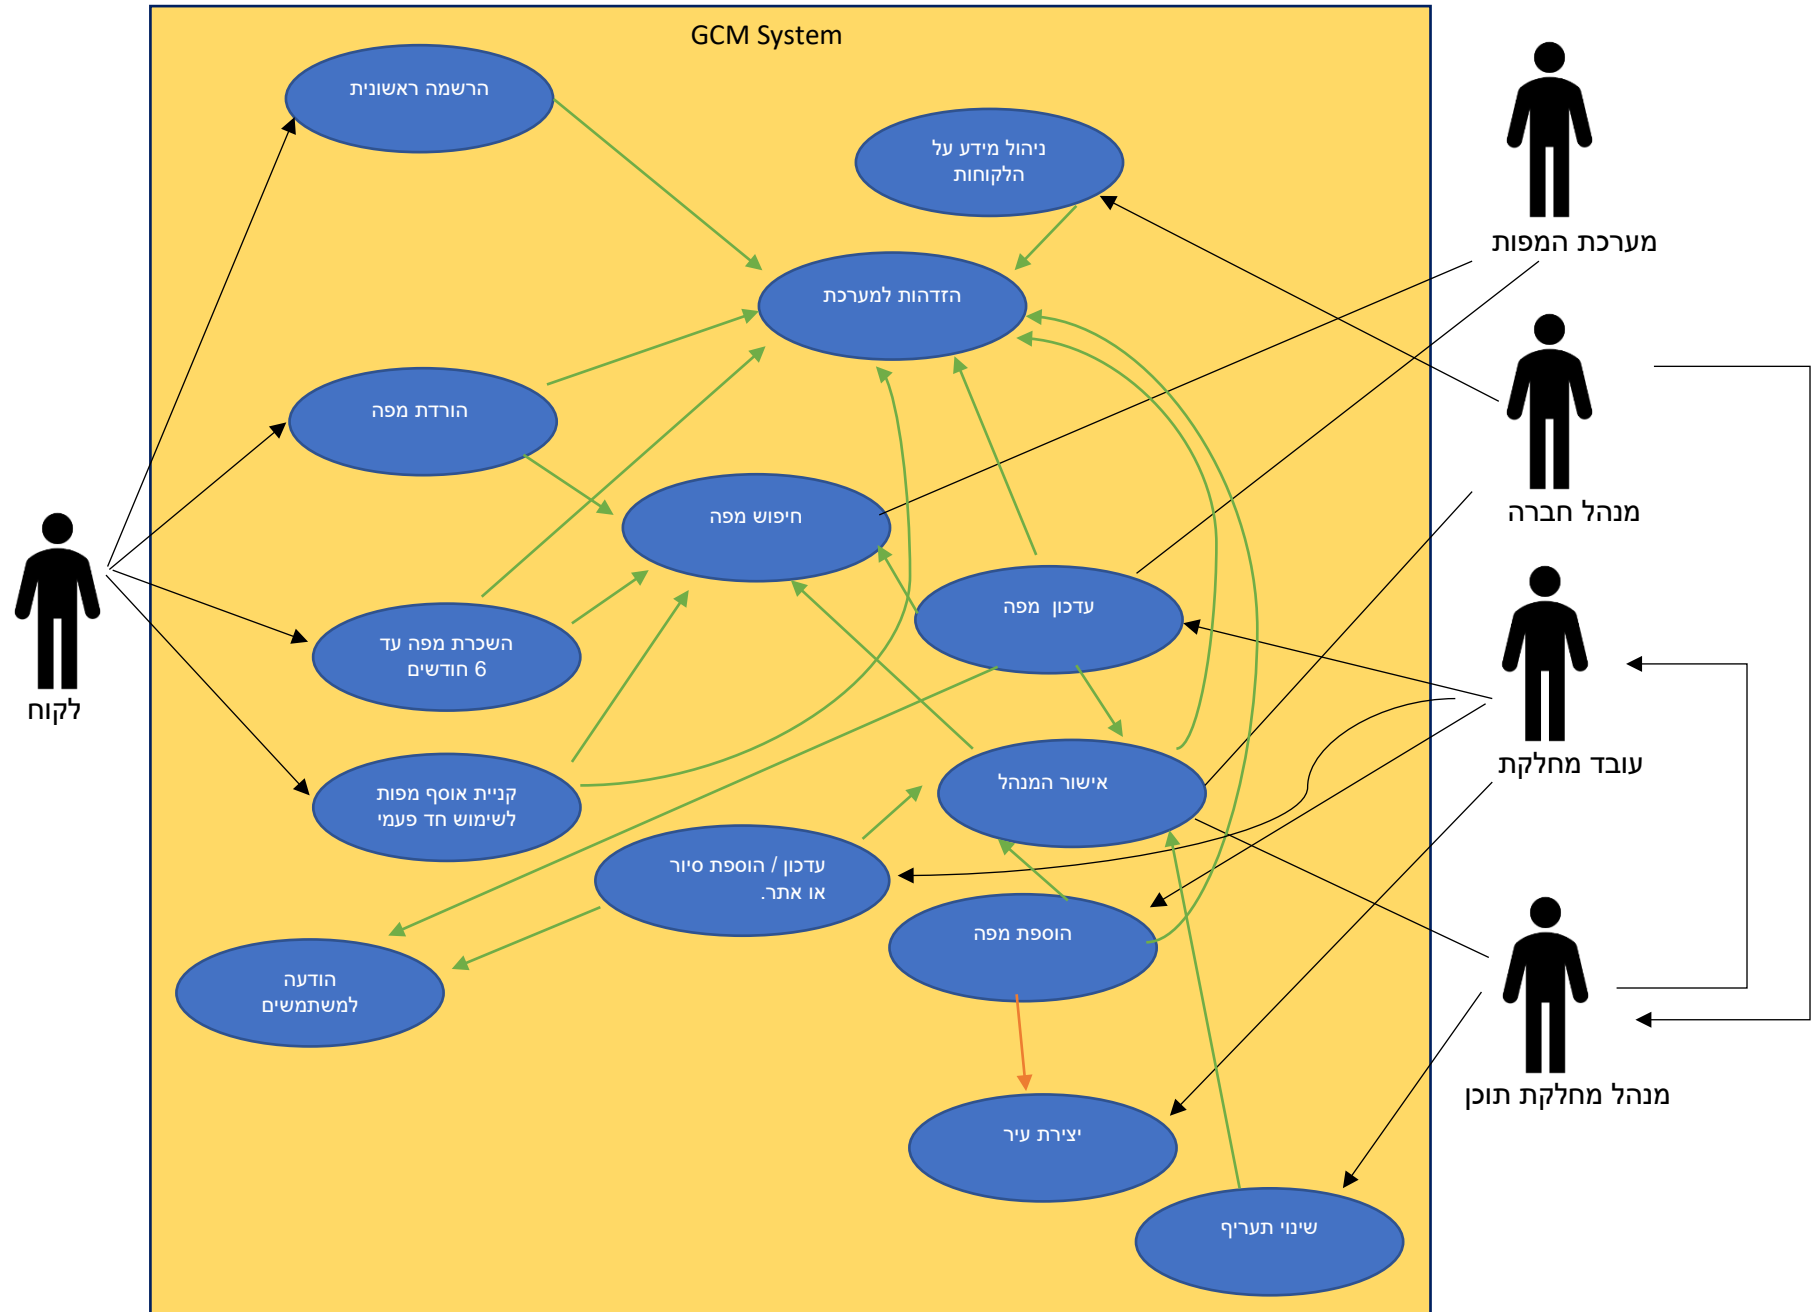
GCM System

הרשמה ראשונית

ניהול מידע על הלקוחות

הזדהות למערכת

הורדת מפה

חיפוש מפה

עדכון מפה

השכרת מפה עד 6 חודשים

קניית אוסף מפות לשימוש חד פעמי

אישור המנהל

עדכון / הוספת סיור או אתר.

הוספת מפה

הודעה למשתמשים

יצירת עיר

שינוי תעריף

מערכת המפות

מנהל חברה

עובד מחלקת

מנהל מחלקת תוכן

לקוח